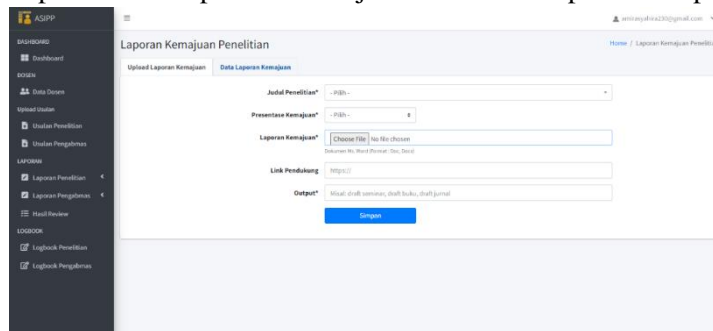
ASIPP

DASHBOARD

Dashboard

DOSEN

Data Dosen

Upload Usulan

Usulan Penelitian

Usulan Pengabmas

LAPORAN

Laporan Penelitian

Laporan Pengabmas

Hasil Review

LOGBOOK

Logbook Penelitian

Logbook Pengabmas

amirasyahira230@gmail.com

Laporan Kemajuan Penelitian

Home / Laporan Kemajuan Penelitian

Upload Laporan Kemajuan

Data Laporan Kemajuan

Judul Penelitian* - Pilih -

Presentase Kemajuan* - Pilih -

Laporan Kemajuan* Choose File No file chosen

Dokumen Ms Word (format: .Doc, Docx)

Link Pendukung https://

Output* Misal: draft seminar, draft buku, draft jurnal

Simpan